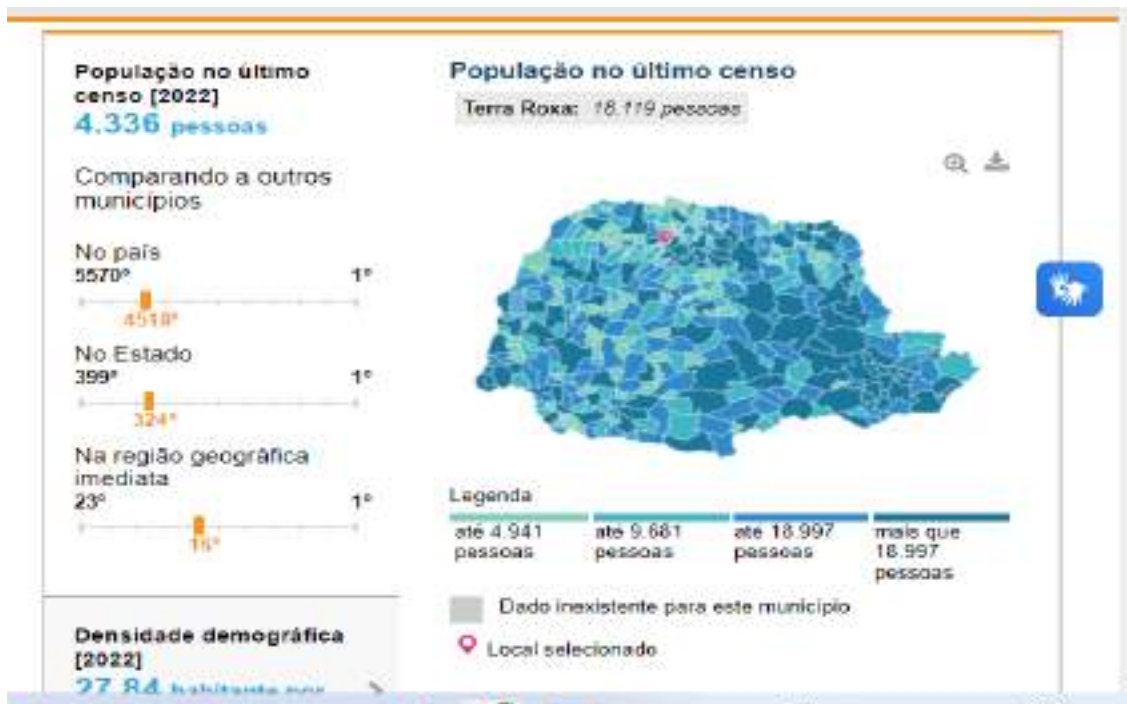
População no último censo [2022]
4.336 pessoas

Comparando a outros municípios

No país
5570º 1º
4518º

No Estado
399º 1º
324º

Na região geográfica imediata
23º 1º
15º

Densidade demográfica [2022]
27,84 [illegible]

População no último censo
Terra Roxa: 18.119 pessoas

Legenda
até 4.941 pessoas
até 9.681 pessoas
até 18.997 pessoas
mais que 18.997 pessoas

Dado inexistente para este município
Local selecionado